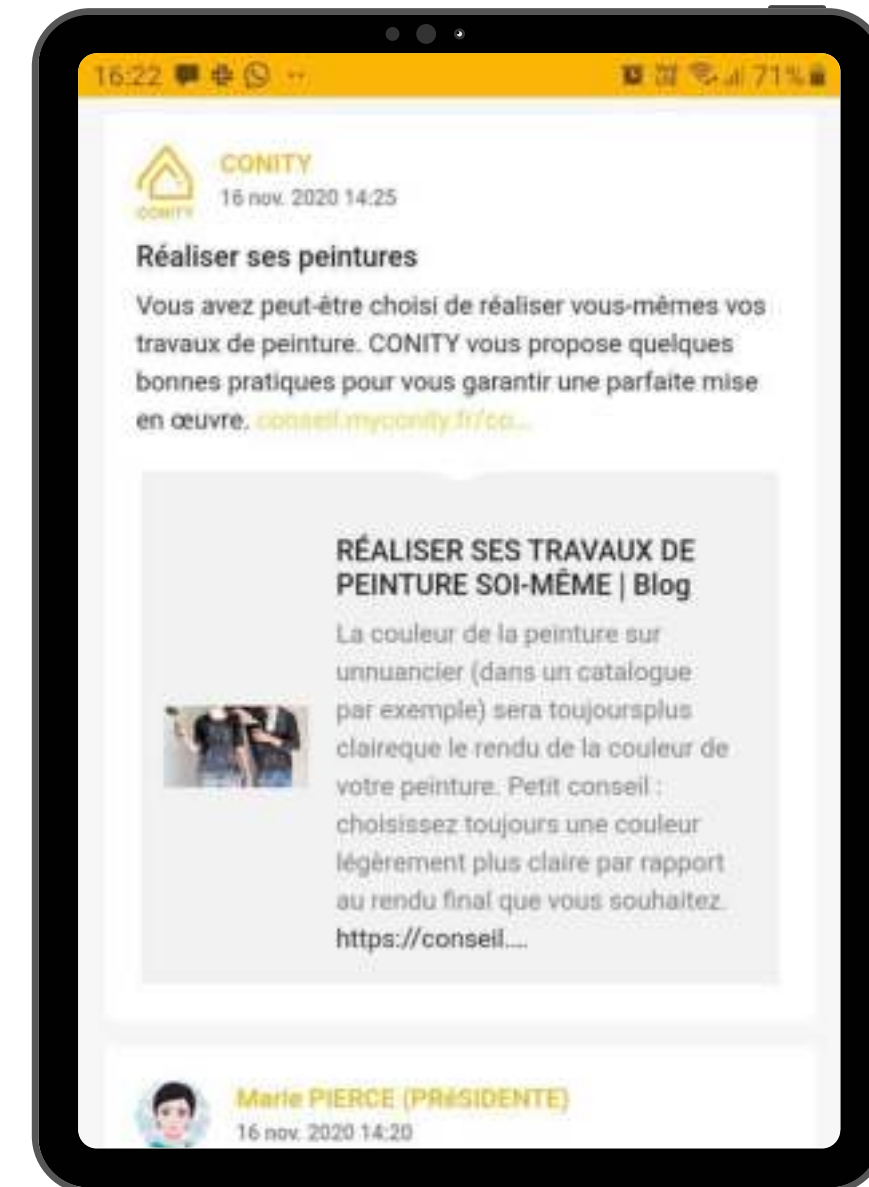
16:22 71%

CONITY
CONITY
16 nov. 2020 14:25

Réaliser ses peintures

Vous avez peut-être choisi de réaliser vous-mêmes vos travaux de peinture. CONITY vous propose quelques bonnes pratiques pour vous garantir une parfaite mise en œuvre. conseil.myconity.fr/co...

RÉALISER SES TRAVAUX DE PEINTURE SOI-MÊME | Blog

La couleur de la peinture sur unnuancier (dans un catalogue par exemple) sera toujoursplus claireque le rendu de la couleur de votre peinture. Petit conseil : choisissez toujours une couleur légèrement plus claire par rapport au rendu final que vous souhaitez. https://conseil....

Marie PIERCE (PRéSIDENTE)
16 nov. 2020 14:20